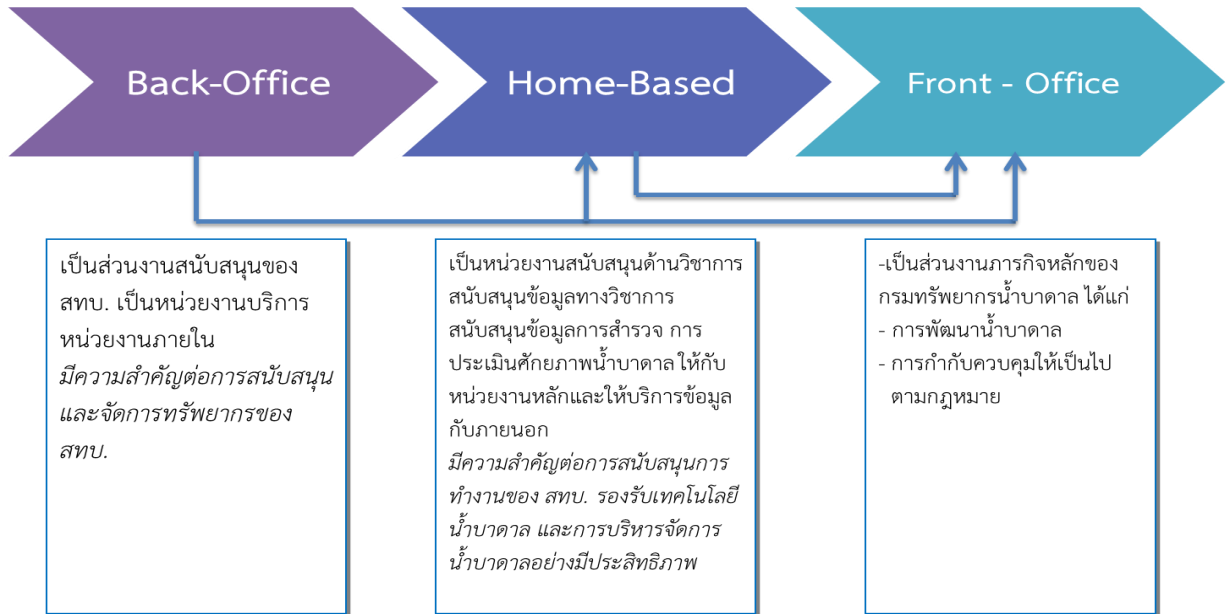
Back-Office

Home-Based

Front - Office

เป็นส่วนงานสนับสนุนของ สทบ. เป็นหน่วยงานบริการหน่วยงานภายใน
มีความสำคัญต่อการสนับสนุนและจัดการทรัพยากรของ สทบ.

เป็นหน่วยงานสนับสนุนด้านวิชาการ สนับสนุนข้อมูลทางวิชาการ สนับสนุนข้อมูลการสำรวจ การประเมินศักยภาพน้ำบาดาลให้กับหน่วยงานหลักและให้บริการข้อมูลกับภายนอก
มีความสำคัญต่อการสนับสนุนการทำงานของ สทบ. รองรับเทคโนโลยีน้ำบาดาล และการบริหารจัดการน้ำบาดาลอย่างมีประสิทธิภาพ

-เป็นส่วนงานภารกิจหลักของกรมทรัพยากรน้ำบาดาล ได้แก่
- การพัฒนาน้ำบาดาล
- การกำกับควบคุมให้เป็นไปตามกฎหมาย